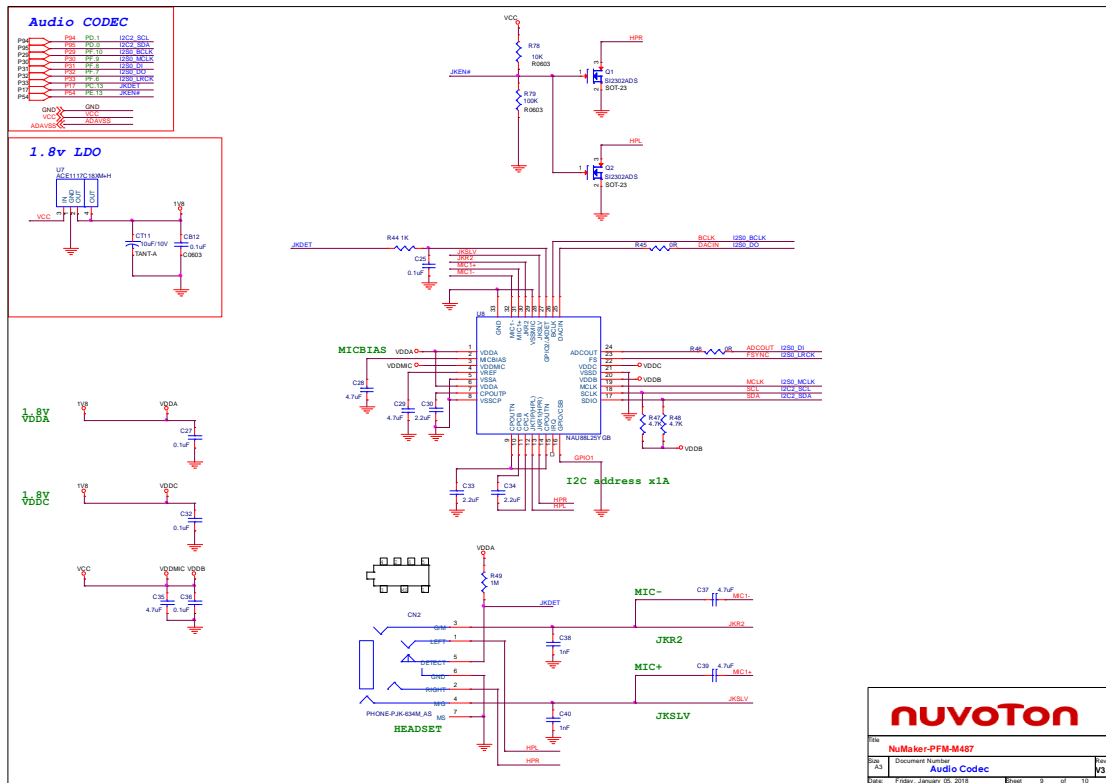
Audio CODEC

| | | | |
|---|---|---|---|
| P94 | P94 | PD.1 | I2C2_SCL |
| P95 | P95 | PD.0 | I2C2_SDA |
| P29 | P29 | PF.10 | I2S0_BCLK |
| P30 | P30 | PF.9 | I2S0_MCLK |
| P31 | P31 | PF.8 | I2S0_DI |
| P32 | P32 | PF.7 | I2S0_DO |
| P33 | P33 | PF.6 | I2S0_LRCK |
| P17 | P17 | PC.13 | JKDET |
| P54 | P54 | PE.13 | JKEN# |

GND GND
VCC VCC
ADAVSS ADAVSS

1.8v LDO

U7
ACE1117C18QM+H
IN GND OUT OUT
3 1 2 4
VCC
1V8
CT11 10uF/10V TANT-A
CB12 0.1uF C0603

VCC
R78 10K R0603
JKEN#
R79 100K R0603
HPR
Q1 SI2302ADS SOT-23
HPL
Q2 SI2302ADS SOT-23

JKDET
R44 1K
C25 0.1uF
JKSLV
JKR2
MIC1+
MIC1-
BCLK I2S0_BCLK
R45 0R
DACIN I2S0_DO

U8
GND MIC1- MIC1+ JKR2 VSSMIC JKSLV GPIO2/JKDET BCLK DACIN
MICBIAS
VDDA 2 VDDA
3 MICBIAS
VDDMIC 4 VDDMIC
5 VREF
6 VSSA
7 VDDA
8 CPOUTP
VSSCP
C28 4.7uF
C29 4.7uF
C30 2.2uF
ADCOUT 24
FS 23
VDDC 22
VSSD 21
VDDB 20
MCLK 19
SCLK 18
SDIO 17
R46 0R
ADCOUT I2S0_DI
FSYNC I2S0_LRCK
VDDC
VDDB
MCLK I2S0_MCLK
SCL I2C2_SCL
SDA I2C2_SDA
R47 4.7K
R48 4.7K
VDDB
CPOUTN CPCB CPCA JKR1(HPL) JKR2(HPR) CPOUTN IRQ GPIO/CSB
NAU88L25YGB
GPIO1
C33 2.2uF
C34 2.2uF
HPR
HPL
I2C address x1A

1.8V VDDA
1V8 VDDA
C27 0.1uF

1.8V VDDC
1V8 VDDC
C32 0.1uF

VCC VDDMIC VDDB
C35 4.7uF
C36 0.1uF

VDDA
R49 1M
JKDET
CN2
G/M 3
LEFT 1
DETECT 5
GND 6
RIGHT 2
M/G 4
MS 7
PHONE-PJK-634M_AS
HEADSET
C38 1nF
C40 1nF
HPL
HPR
MIC-
C37 4.7uF MIC1-
JKR2
JKR2
MIC+
C39 4.7uF MIC1+
JKSLV
JKSLV

nuvoTon
Title
NuMaker-PFM-M487
Size A3
Document Number
Audio Codec
Rev V3
Date: Friday, January 05, 2018 Sheet 9 of 10